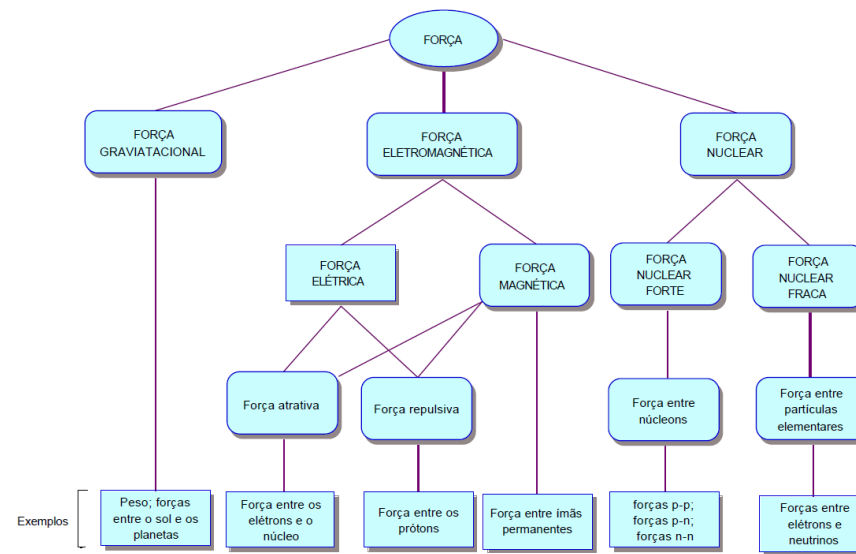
FORÇA

FORÇA GRAVIATACIONAL

FORÇA ELETROMAGNÉTICA

FORÇA NUCLEAR

FORÇA ELÉTRICA

FORÇA MAGNÉTICA

FORÇA NUCLEAR FORTE

FORÇA NUCLEAR FRACA

Força atrativa

Força repulsiva

Força entre núcleons

Força entre partículas elementares

Exemplos

Peso; forças entre o sol e os planetas

Força entre os elétrons e o núcleo

Força entre os prótons

Força entre imãs permanentes

forças p-p; forças p-n; forças n-n

Forças entre elétrons e neutrinos